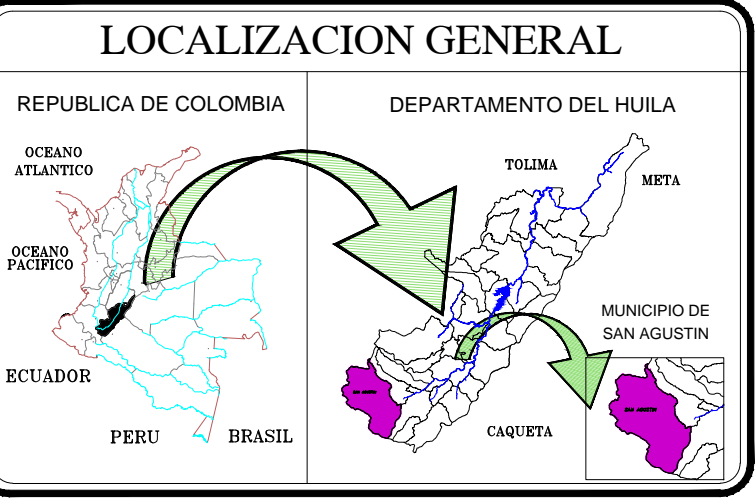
LOCALIZACION GENERAL

REPUBLICA DE COLOMBIA

OCEANO ATLANTICO

OCEANO PACIFICO

ECUADOR

PERU

BRASIL

DEPARTAMENTO DEL HUILA

TOLIMA

META

MUNICIPIO DE SAN AGUSTIN

CAQUETA

SAN AGUSTIN

SAN AGUSTIN